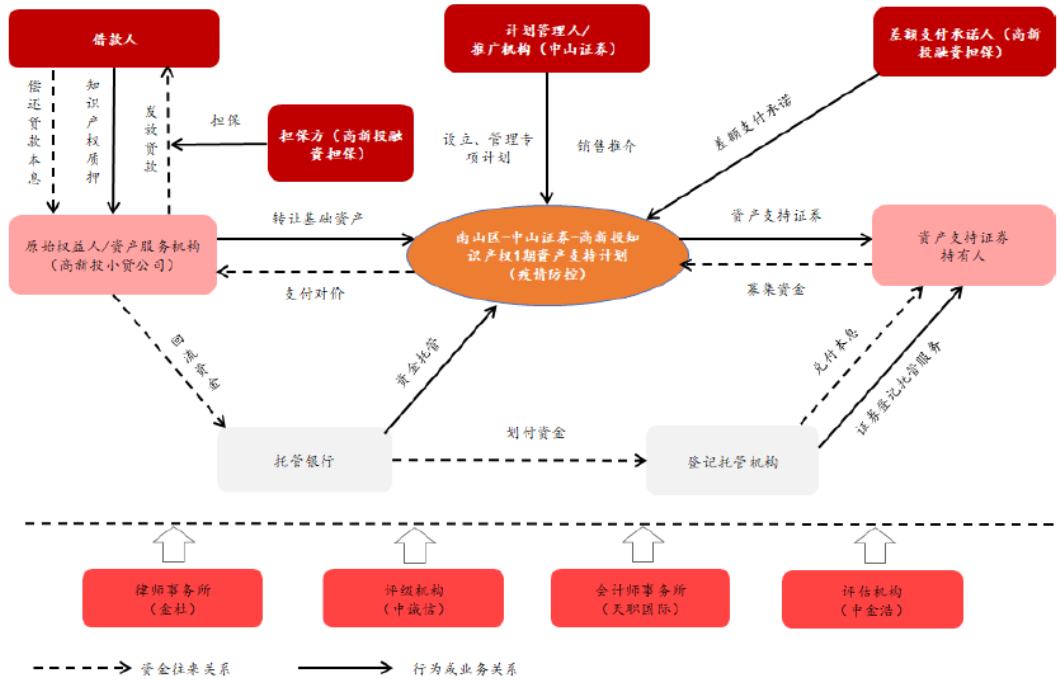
借款人

计划管理人/推广机构（中山证券）

差额支付承诺人（高新投融资担保）

偿还贷款本息

知识产权质押

发放贷款

担保

担保方（高新投融资担保）

设立、管理专项计划

销售推介

差额支付承诺

原始权益人/资产服务机构（高新投小贷公司）

转让基础资产

南山区-中山证券-高新投知识产权1期资产支持计划（疫情防控）

资产支持证券

资产支持证券持有人

支付对价

募集资金

回流资金

资金托管

兑付本息

证券登记托管服务

托管银行

划付资金

登记托管机构

律师事务所（金杜）

评级机构（中诚信）

会计师事务所（天职国际）

评估机构（中金浩）

资金往来关系

行为或业务关系